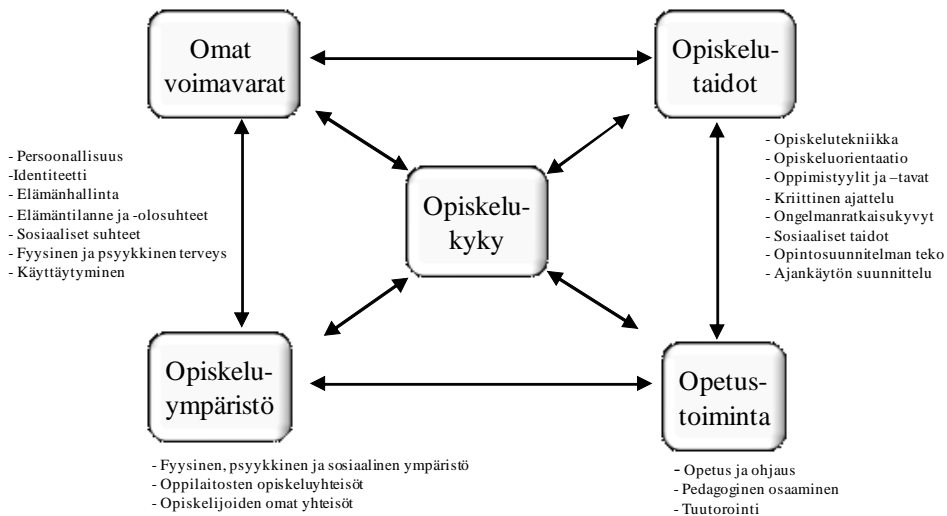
Omat voimavarat

Opiskelutaidot

- Persoonallisuus
-Identiteetti
- Elämänhallinta
- Elämäntilanne ja -olosuhteet
- Sosiaaliset suhteet
- Fyysinen ja psyykkinen terveys
- Käyttäytyminen

Opiskelukyky

- Opiskelutekniikka
- Opiskeluorientaatio
- Oppimistyylit ja –tavat
- Kriittinen ajattelu
- Ongelmanratkaisukyvyt
- Sosiaaliset taidot
- Opintosuunnitelman teko
- Ajankäytön suunnittelu

Opiskeluympäristö

Opetustoiminta

- Fyysinen, psyykkinen ja sosiaalinen ympäristö
- Oppilaitosten opiskeluyhteisöt
- Opiskelijoiden omat yhteisöt

- Opetus ja ohjaus
- Pedagoginen osaaminen
- Tuutorointi